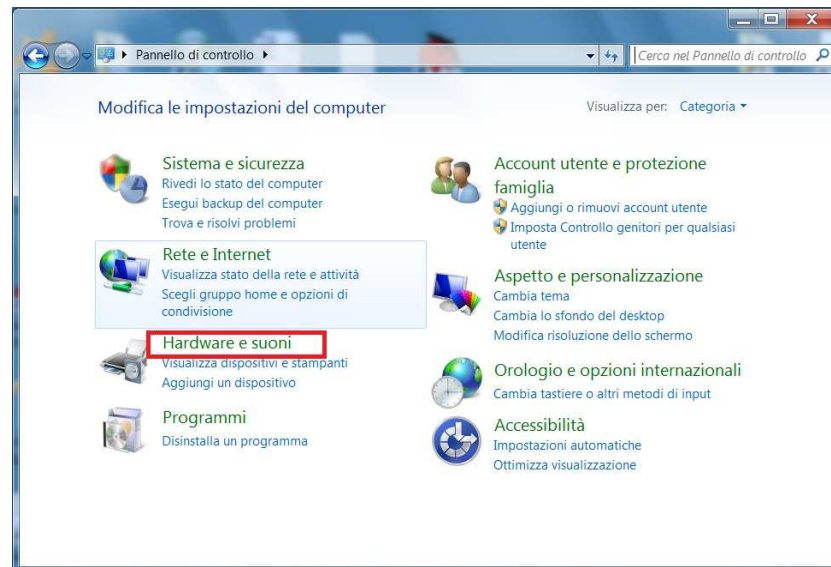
Pannello di controllo ▸

Cerca nel Pannello di controllo

Modifica le impostazioni del computer

Visualizza per: Categoria ▾

Sistema e sicurezza
Rivedi lo stato del computer
Esegui backup del computer
Trova e risolvi problemi

Rete e Internet
Visualizza stato della rete e attività
Scegli gruppo home e opzioni di condivisione

Hardware e suoni
Visualizza dispositivi e stampanti
Aggiungi un dispositivo

Programmi
Disinstalla un programma

Account utente e protezione famiglia
Aggiungi o rimuovi account utente
Imposta Controllo genitori per qualsiasi utente

Aspetto e personalizzazione
Cambia tema
Cambia lo sfondo del desktop
Modifica risoluzione dello schermo

Orologio e opzioni internazionali
Cambia tastiere o altri metodi di input

Accessibilità
Impostazioni automatiche
Ottimizza visualizzazione